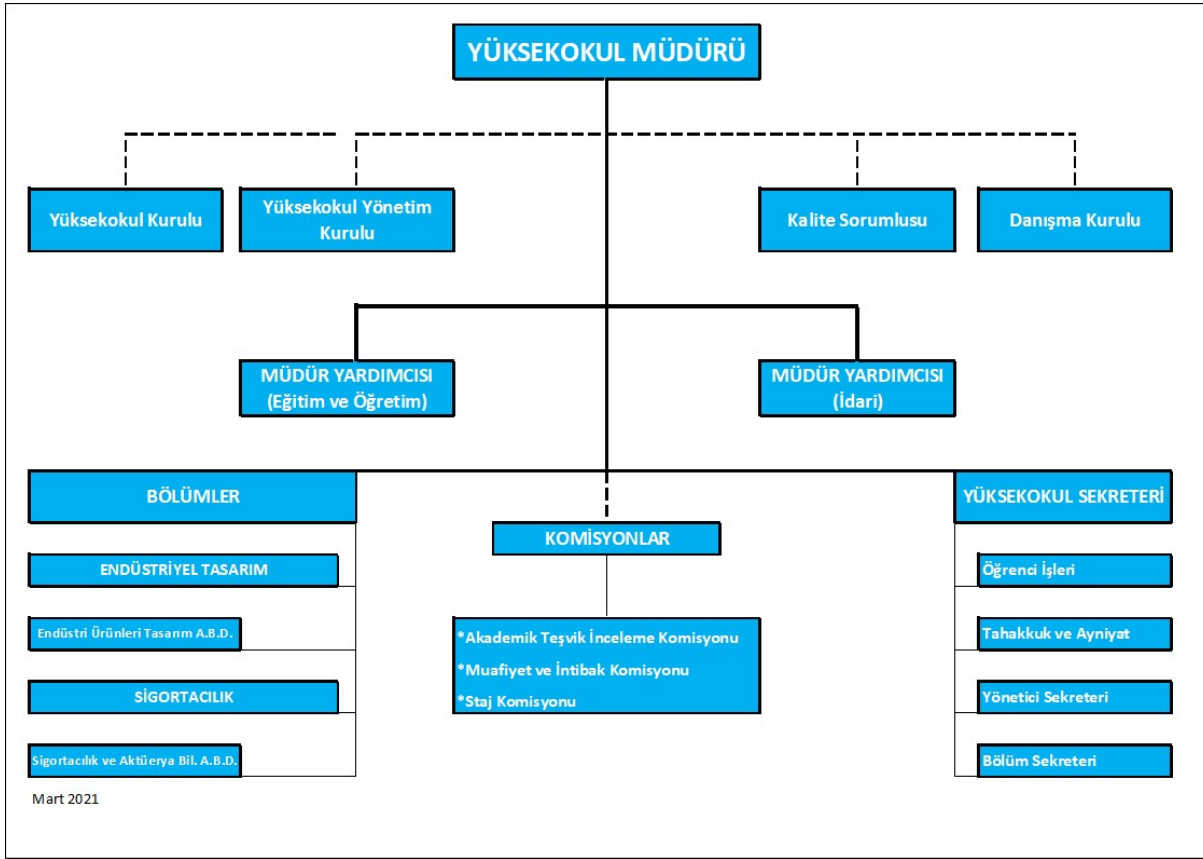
YÜKSEKOKUL MÜDÜRÜ

Yüksekokul Kurulu

Yüksekokul Yönetim Kurulu

Kalite Sorumlusu

Danışma Kurulu

MÜDÜR YARDIMCISI (Eğitim ve Öğretim)

MÜDÜR YARDIMCISI (İdari)

BÖLÜMLER

ENDÜSTRİYEL TASARIM

Endüstri Ürünleri Tasarım A.B.D.

SİGORTACILIK

Sigortacılık ve Aktüerya Bil. A.B.D.

KOMİSYONLAR

*Akademik Teşvik İnceleme Komisyonu
*Muafiyet ve İntibak Komisyonu
*Staj Komisyonu

YÜKSEKOKUL SEKRETERİ

Öğrenci İşleri

Tahakkuk ve Ayniyat

Yönetici Sekreteri

Bölüm Sekreteri

Mart 2021